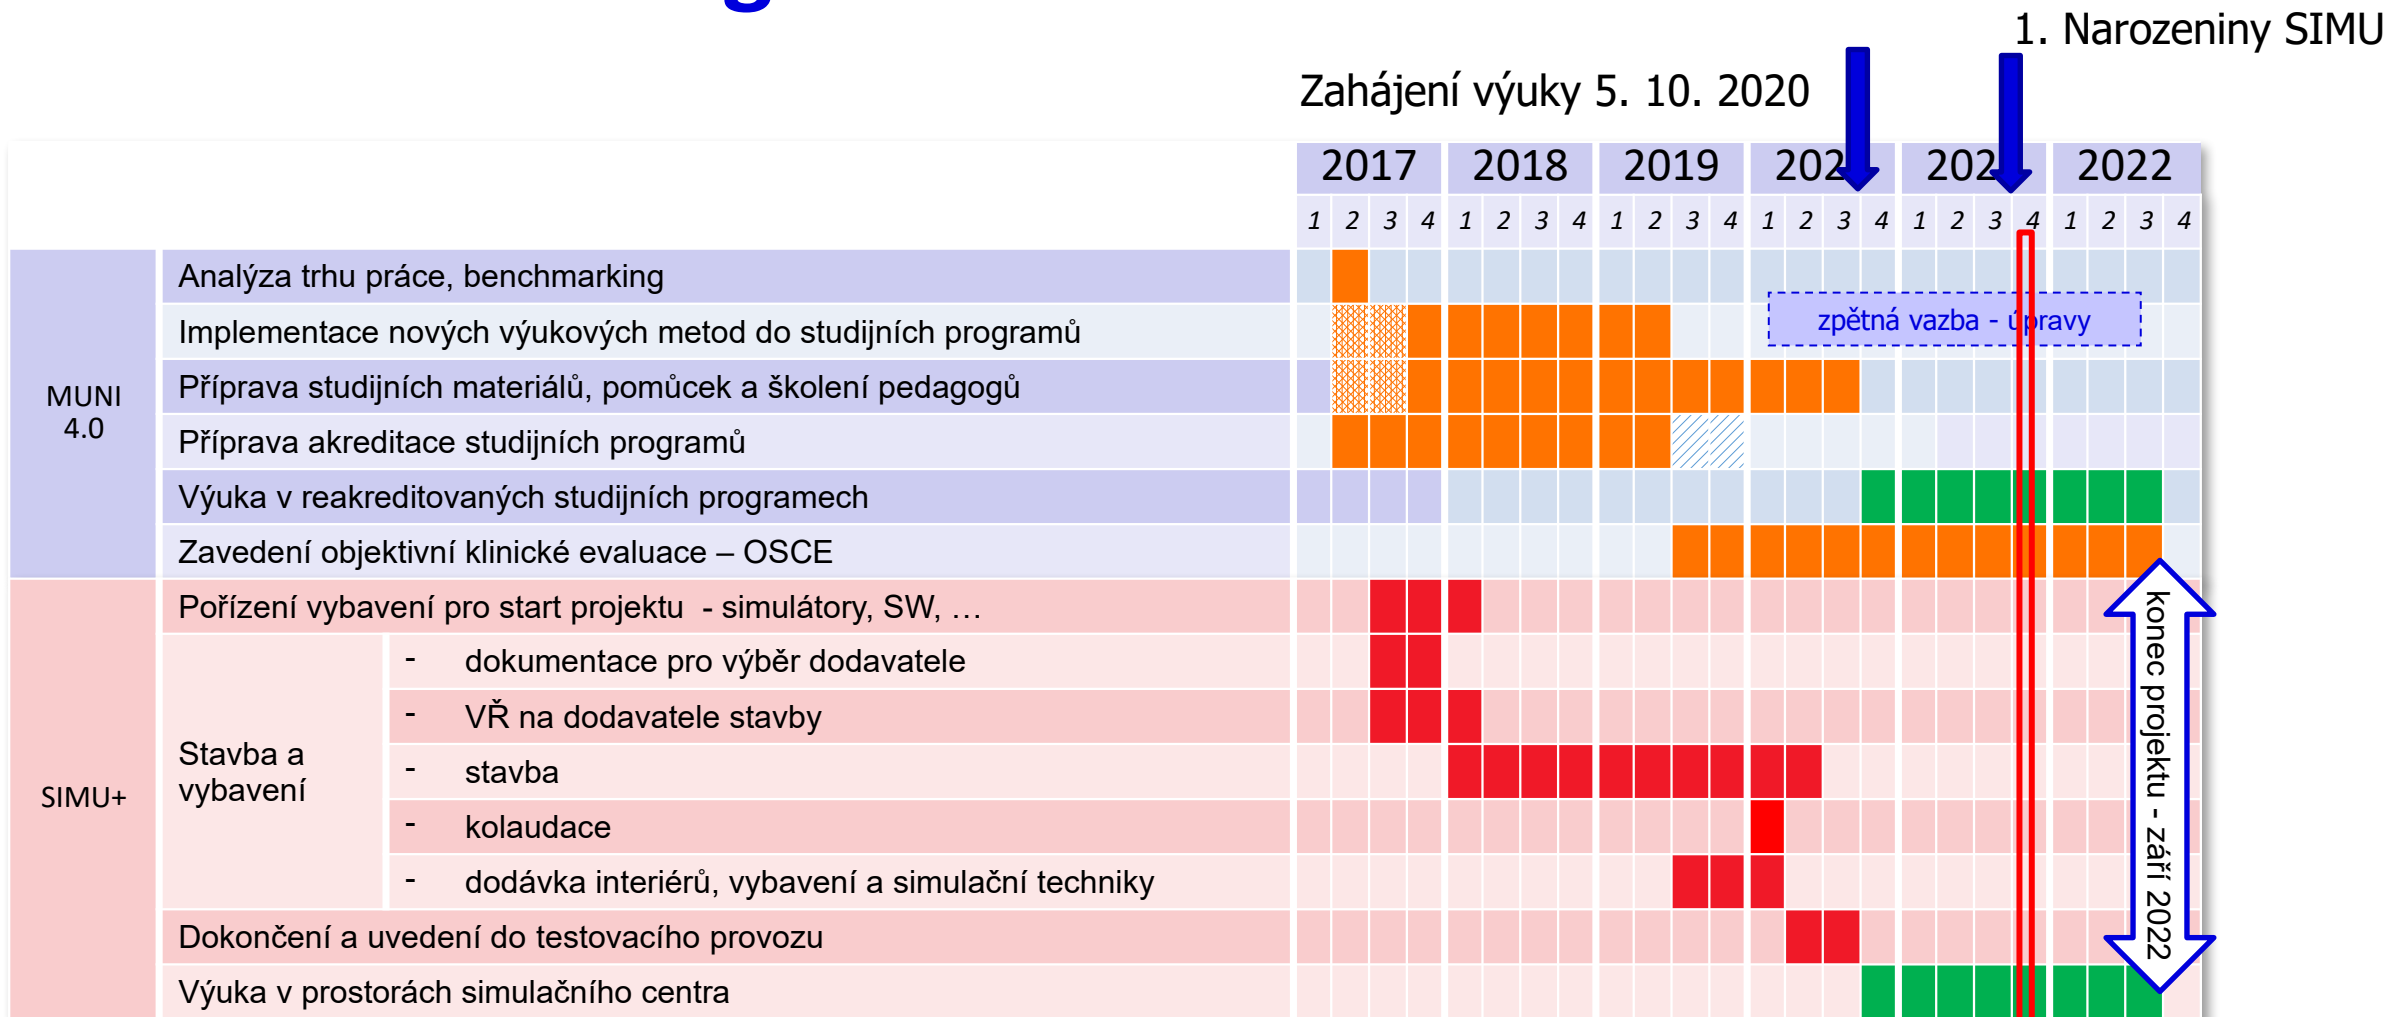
1. Narozeniny SIMU

Zahájení výuky 5. 10. 2020

| | | 2017 | | | | 2018 | | | | 2019 | | | | 202 | | | | 202 | | | | 2022 | | | |
|---|---|---|---|---|---|---|---|---|---|---|---|---|---|---|---|---|---|---|---|---|---|---|---|---|---|
| | | 1 | 2 | 3 | 4 | 1 | 2 | 3 | 4 | 1 | 2 | 3 | 4 | 1 | 2 | 3 | 4 | 1 | 2 | 3 | 4 | 1 | 2 | 3 | 4 |
| MUNI 4.0 | Analýza trhu práce, benchmarking | | | | | | | | | | | | | | | | | | | | | | | | |
| | Implementace nových výukových metod do studijních programů | | | | | | | | | | | | | zpětná vazba - úpravy | | | | | | | | | | | |
| | Příprava studijních materiálů, pomůcek a školení pedagogů | | | | | | | | | | | | | | | | | | | | | | | | |
| | Příprava akreditace studijních programů | | | | | | | | | | | | | | | | | | | | | | | | |
| | Výuka v reakreditovaných studijních programech | | | | | | | | | | | | | | | | | | | | | | | | |
| | Zavedení objektivní klinické evaluace – OSCE | | | | | | | | | | | | | | | | | | | | | | | | |
| SIMU+ | Pořízení vybavení pro start projektu - simulátory, SW, … | | | | | | | | | | | | | | | | | | | | | | | | |
| | Stavba a vybavení - dokumentace pro výběr dodavatele | | | | | | | | | | | | | | | | | | | | | | | | |
| | - VŘ na dodavatele stavby | | | | | | | | | | | | | | | | | | | | | | | | |
| | - stavba | | | | | | | | | | | | | | | | | | | | | | | | |
| | - kolaudace | | | | | | | | | | | | | | | | | | | | | | | | |
| | - dodávka interiérů, vybavení a simulační techniky | | | | | | | | | | | | | | | | | | | | | | | | |
| | Dokončení a uvedení do testovacího provozu | | | | | | | | | | | | | | | | | | | | | | | | |
| | Výuka v prostorách simulačního centra | | | | | | | | | | | | | | | | | | | | | | | | |

konec projektu - září 2022